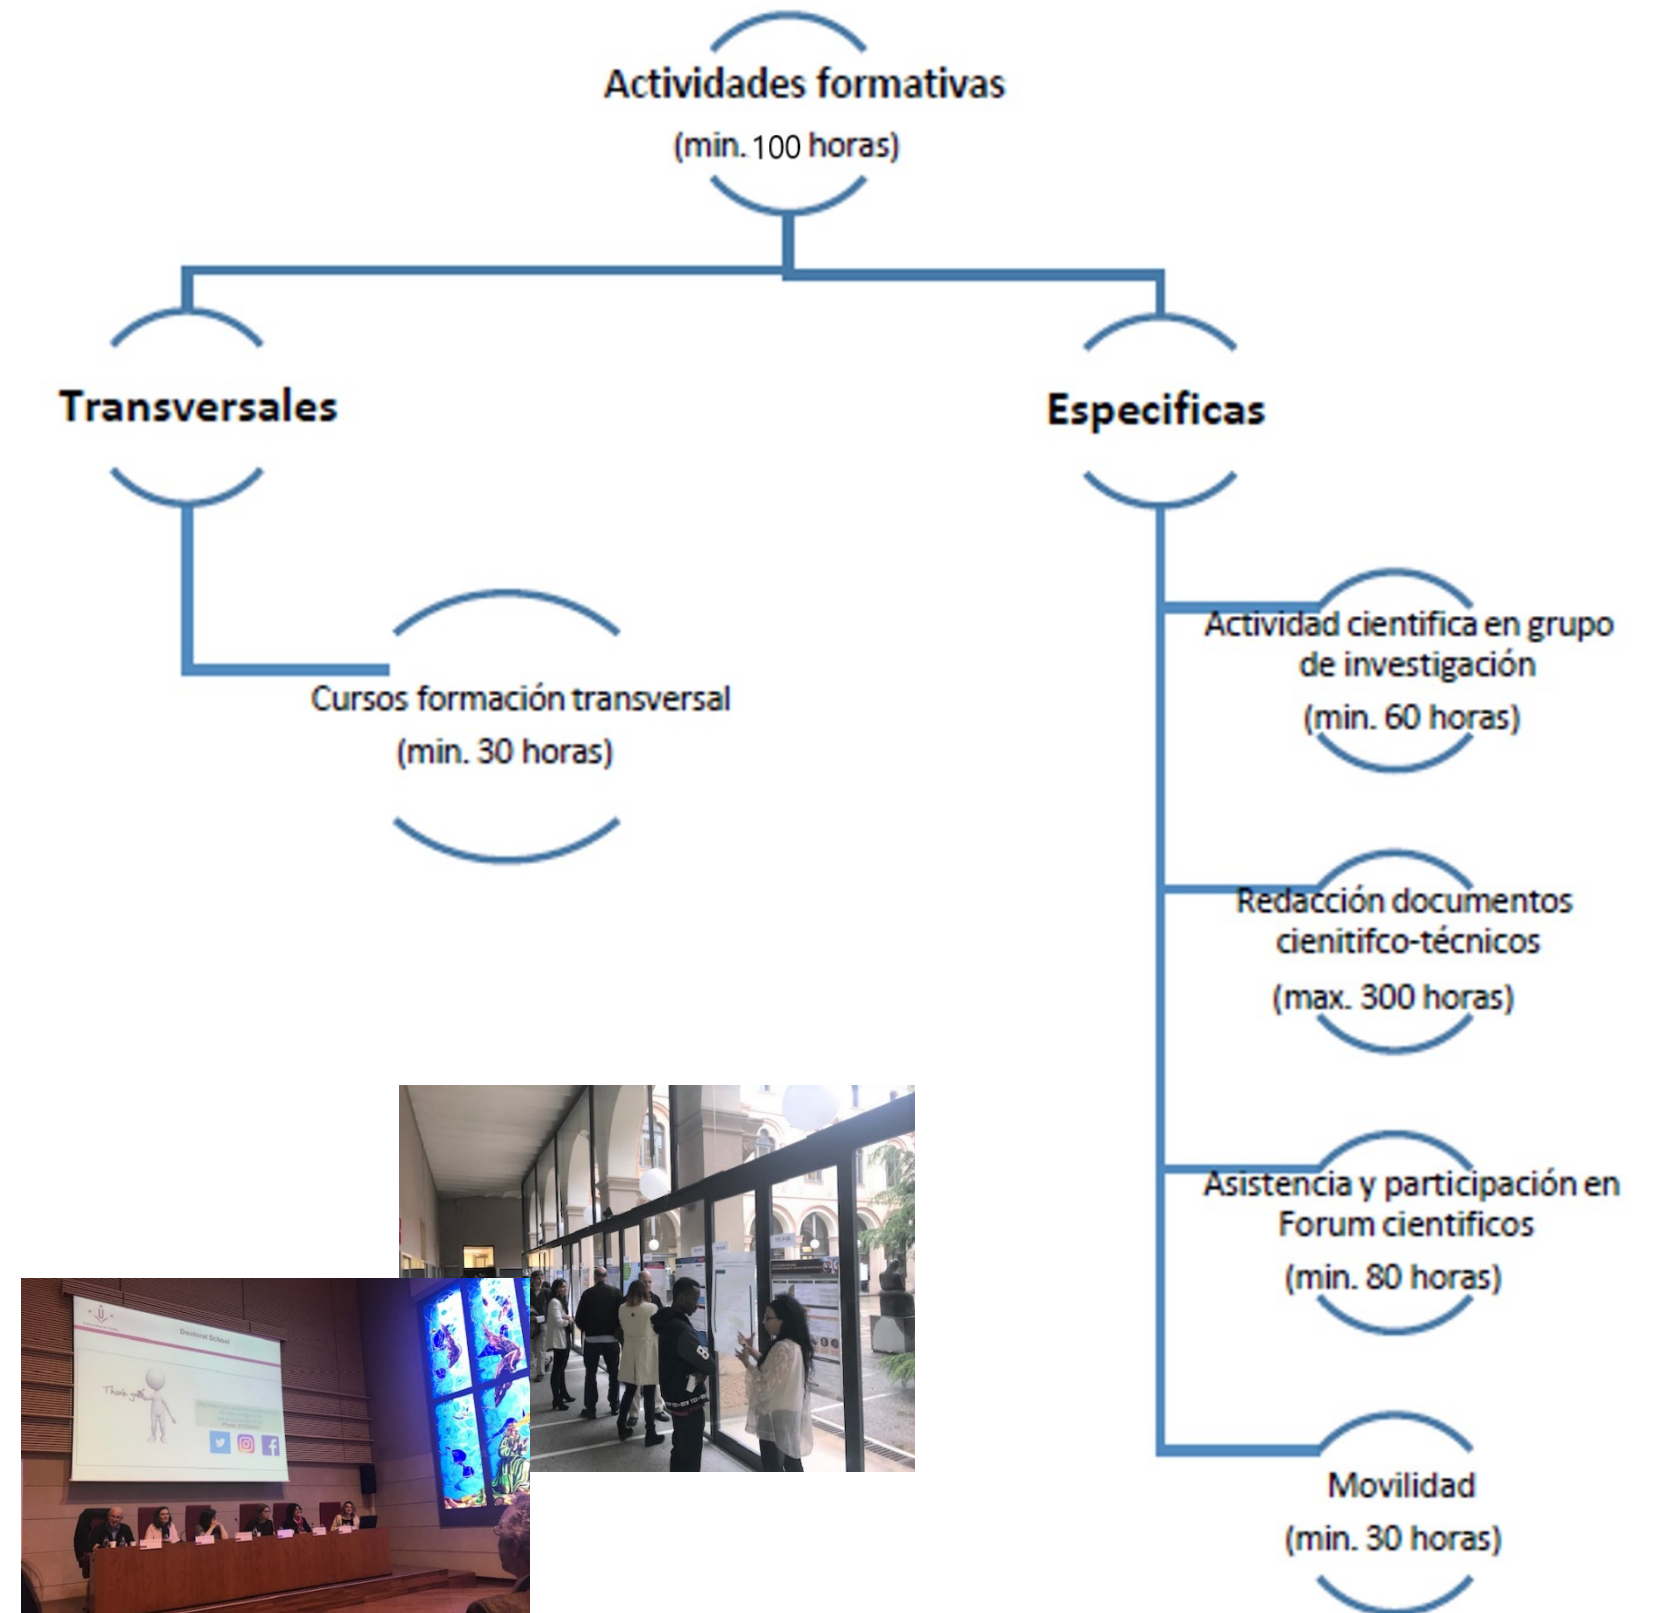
Actividades formativas
(min. 100 horas)

Transversales

Especificas

Cursos formación transversal
(min. 30 horas)

Actividad cientifica en grupo de investigación
(min. 60 horas)

Redacción documentos cienitifco-técnicos
(max. 300 horas)

Asistencia y participación en Forum cientificos
(min. 80 horas)

Movilidad
(min. 30 horas)

Doctoral School

Thank you